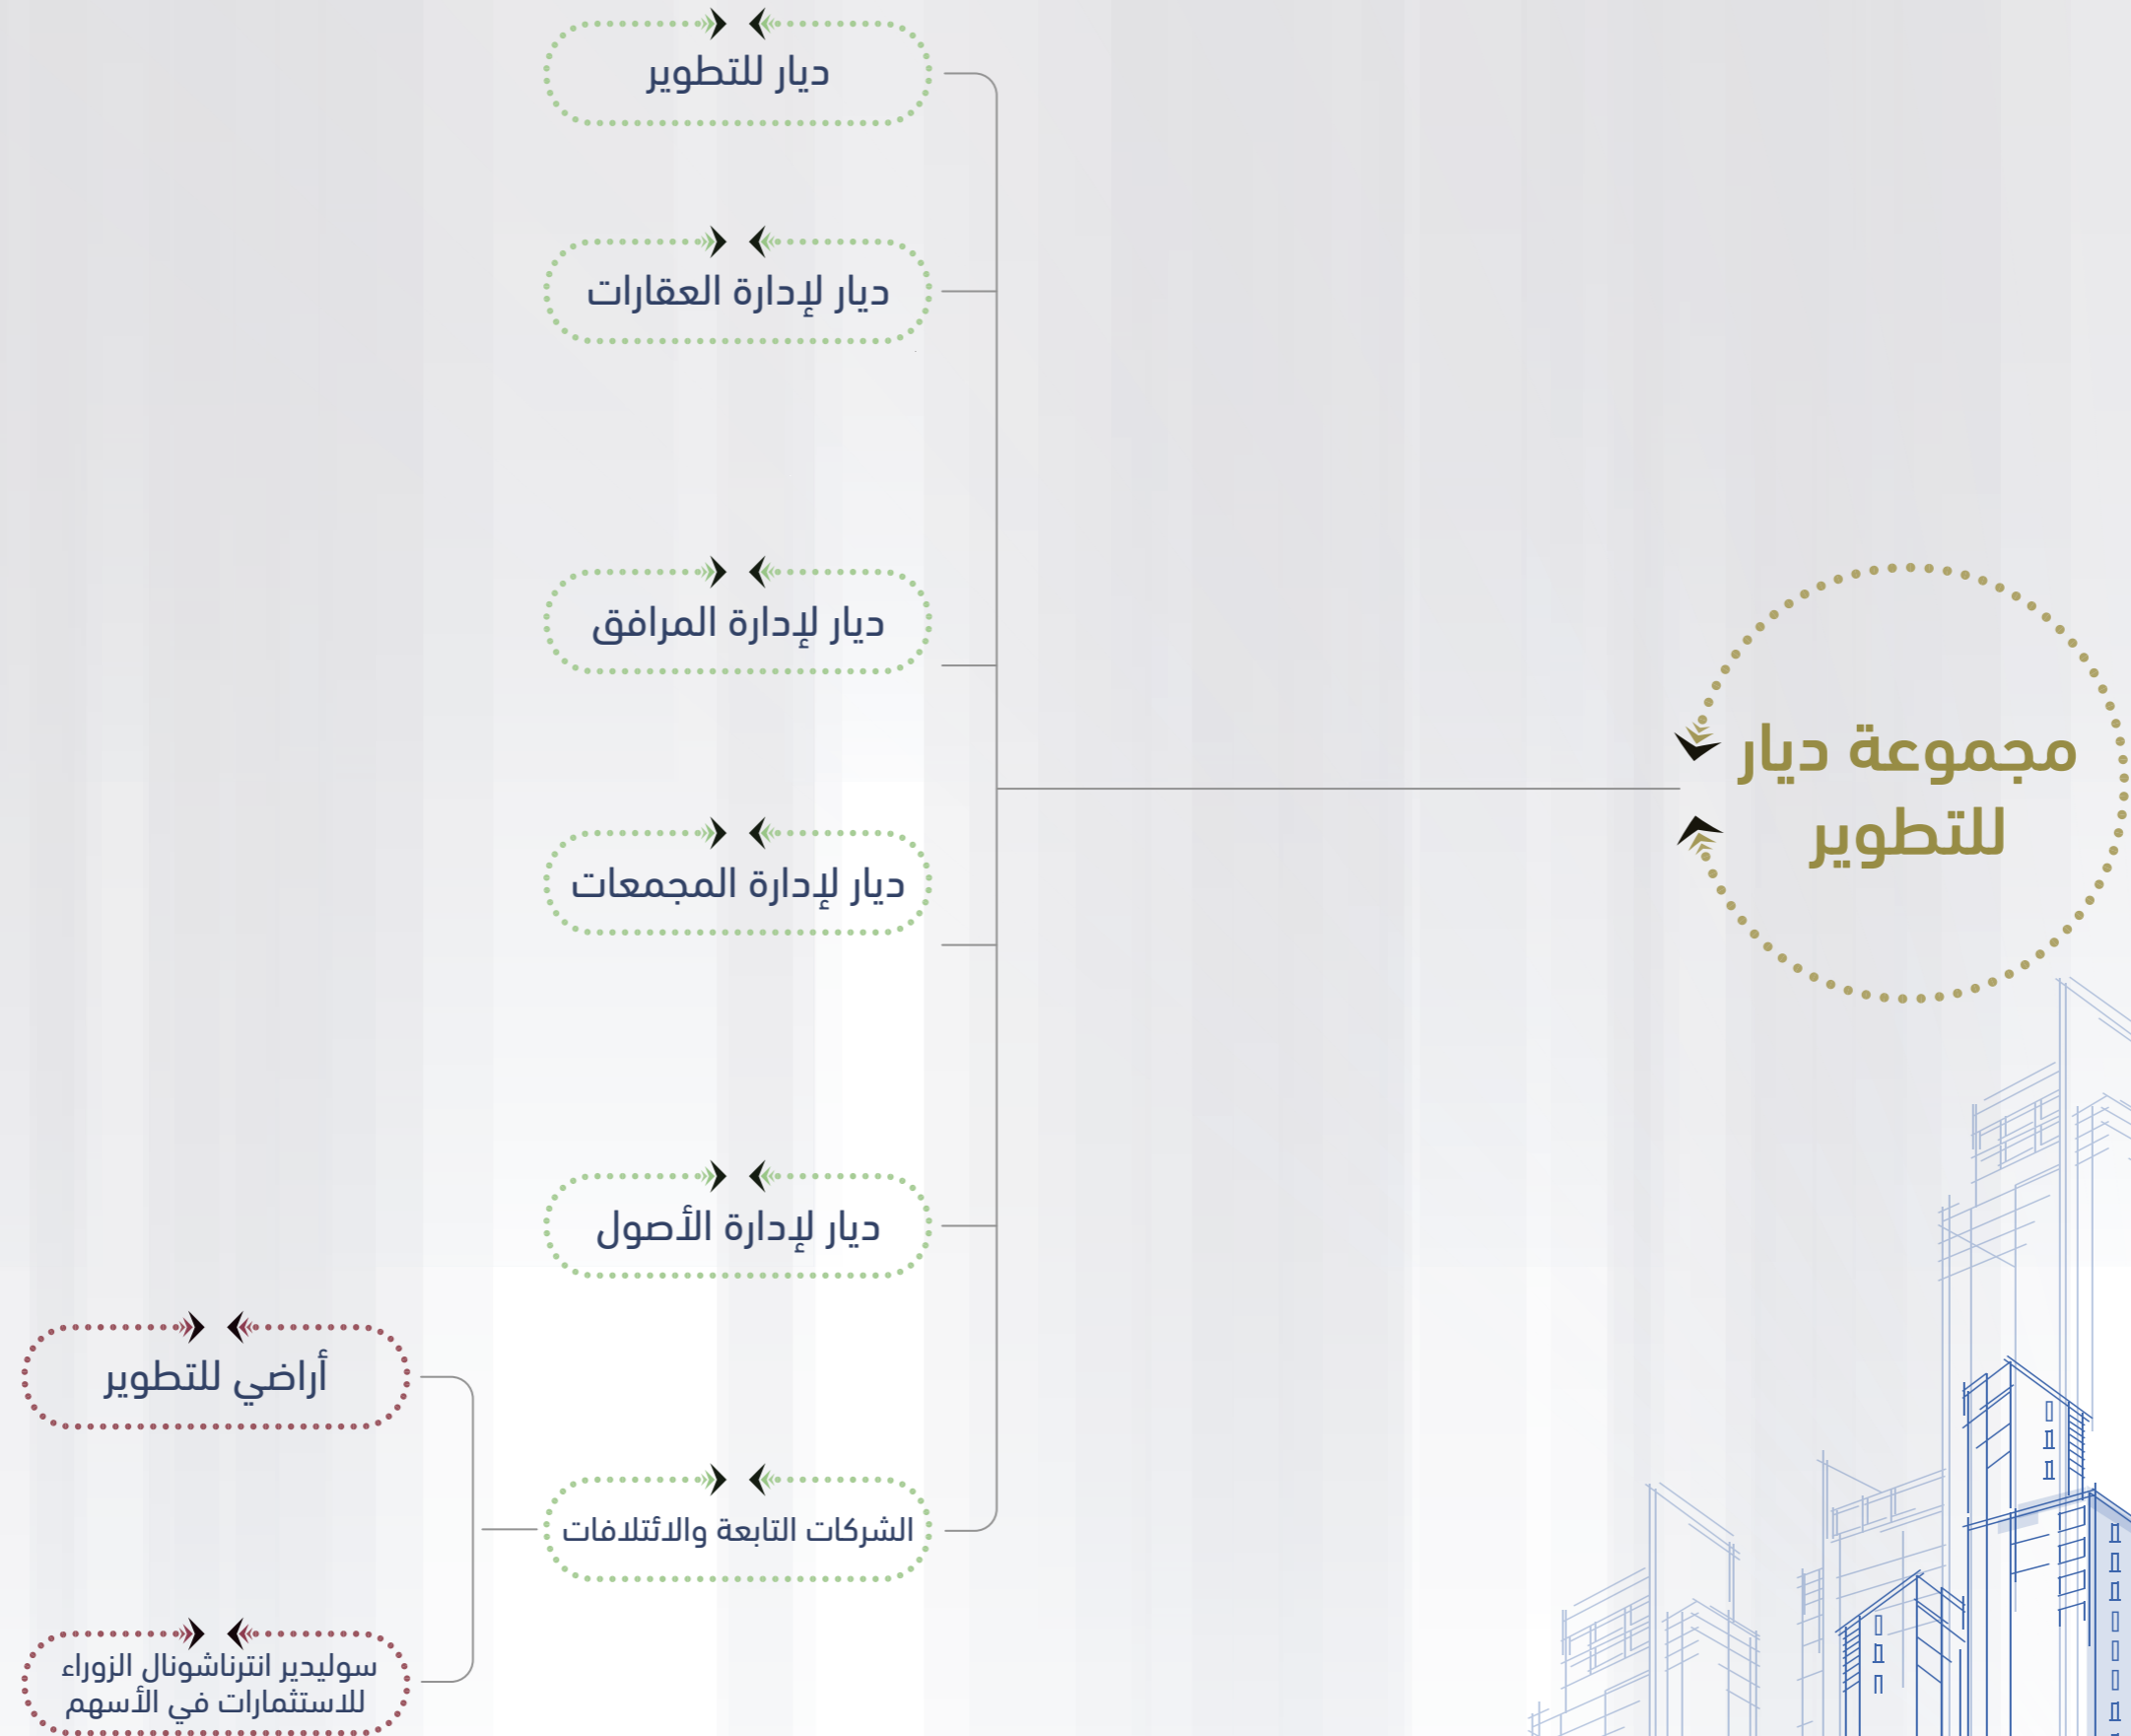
مجموعة ديار للتطوير

ديار للتطوير

ديار لإدارة العقارات

ديار لإدارة المرافق

ديار لإدارة المجمعات

ديار لإدارة الأصول

الشركات التابعة والائتلافات

أراضي للتطوير

سوليدير انترناشونال الزوراء للاستثمارات في الأسهم